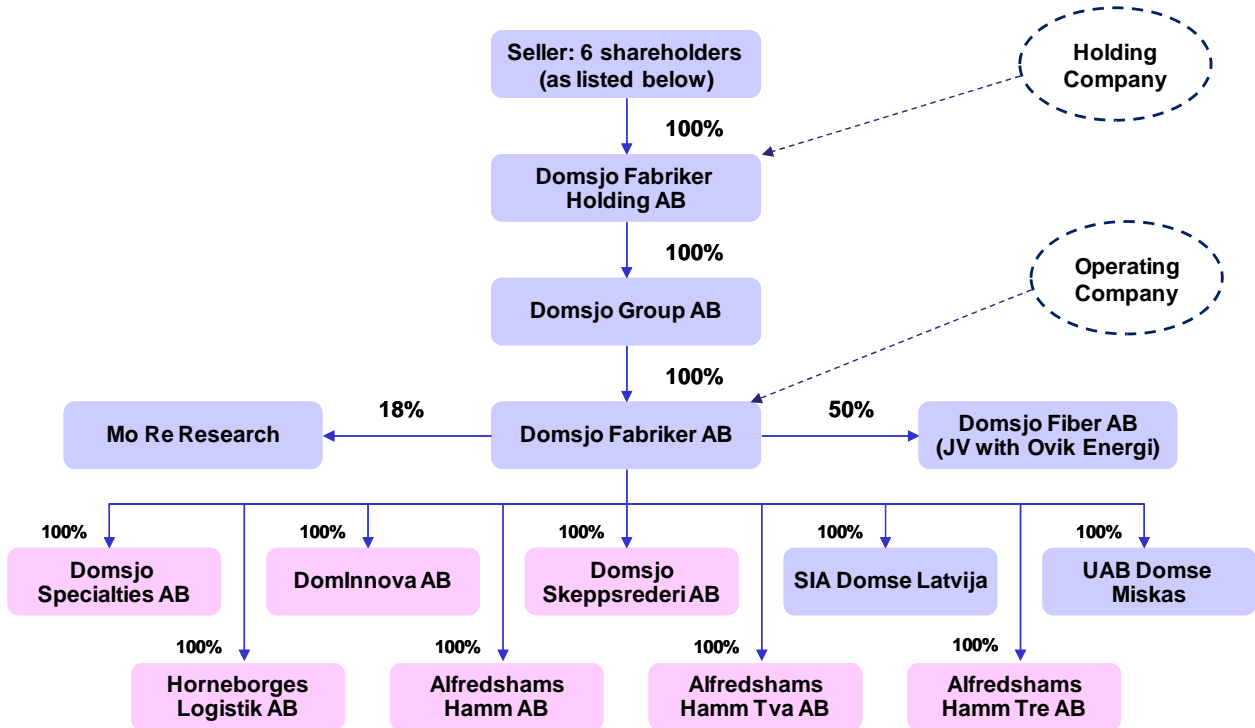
Seller: 6 shareholders (as listed below)

Holding Company

100%

Domsjo Fabriker Holding AB

100%

Operating Company

Domsjo Group AB

100%

Mo Re Research

18%

Domsjo Fabriker AB

50%

Domsjo Fiber AB (JV with Ovik Energi)

100%

Domsjo Specialties AB

100%

DomInnova AB

100%

Domsjo Skeppsrederi AB

100%

SIA Domse Latvija

100%

UAB Domse Miskas

100%

Horneborges Logistik AB

100%

Alfredshams Hamm AB

100%

Alfredshams Hamm Tva AB

100%

Alfredshams Hamm Tre AB